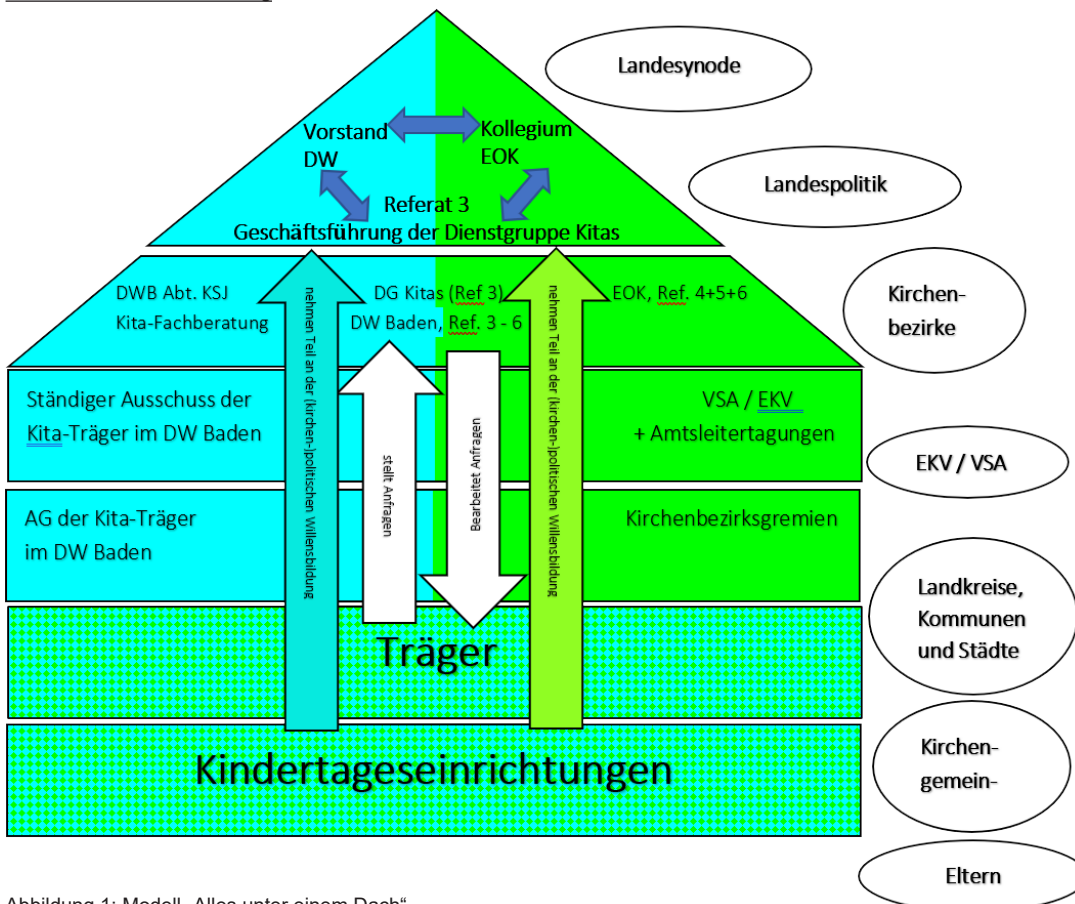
Landesynode

Vorstand DW

Kollegium EOK

Referat 3
Geschäftsführung der Dienstgruppe Kitas

Landespolitik

DWB Abt. KSJ
Kita-Fachberatung

DG Kitas (Ref 3)
DW Baden, Ref. 3 - 6

EOK, Ref. 4+5+6

Kirchen-
bezirke

Ständiger Ausschuss der Kita-Träger im DW Baden

VSA / EKV
+ Amtsleitertagungen

EKV / VSA

AG der Kita-Träger
im DW Baden

Kirchenbezirksgremien

nehmen Teil an der (kirchen-)politischen Willensbildung

stellt Anfragen

Bearbeitet Anfragen

nehmen Teil an der (kirchen-)politischen Willensbildung

Landkreise,
Kommunen
und Städte

Träger

Kindertageseinrichtungen

Kirchen-
gemein-

Eltern

Abbildung 1: Modell „Alles unter einem Dach“